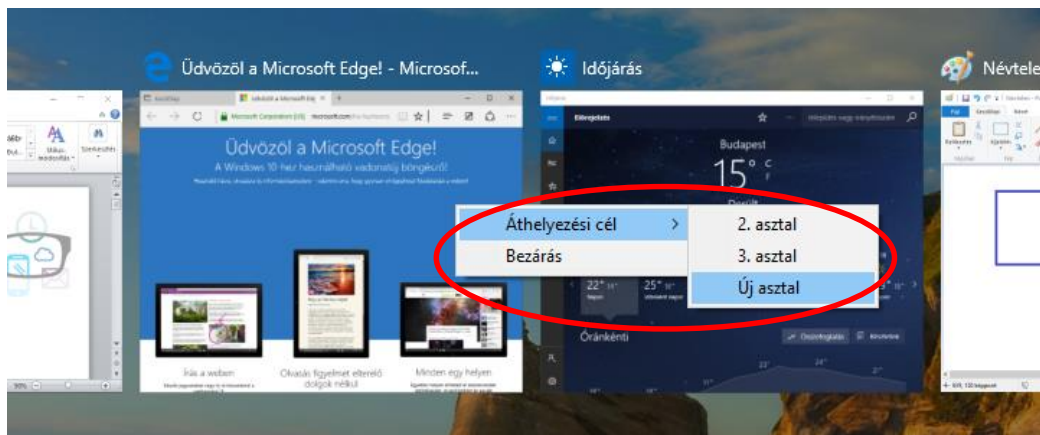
Üdvözöl a Microsoft Edge! - Microsof...

Időjárás

Névtele

Üdvözöl a Microsoft Edge!

A Windows 10-hez használható vadonatúj böngésző!

Írás a weben

Olvasás figyelmet elterelő dolgok nélkül

Minden egy helyen

Budapest

15°

Áthelyezési cél

Bezárás

2. asztal

3. asztal

Új asztal

Óránkénti